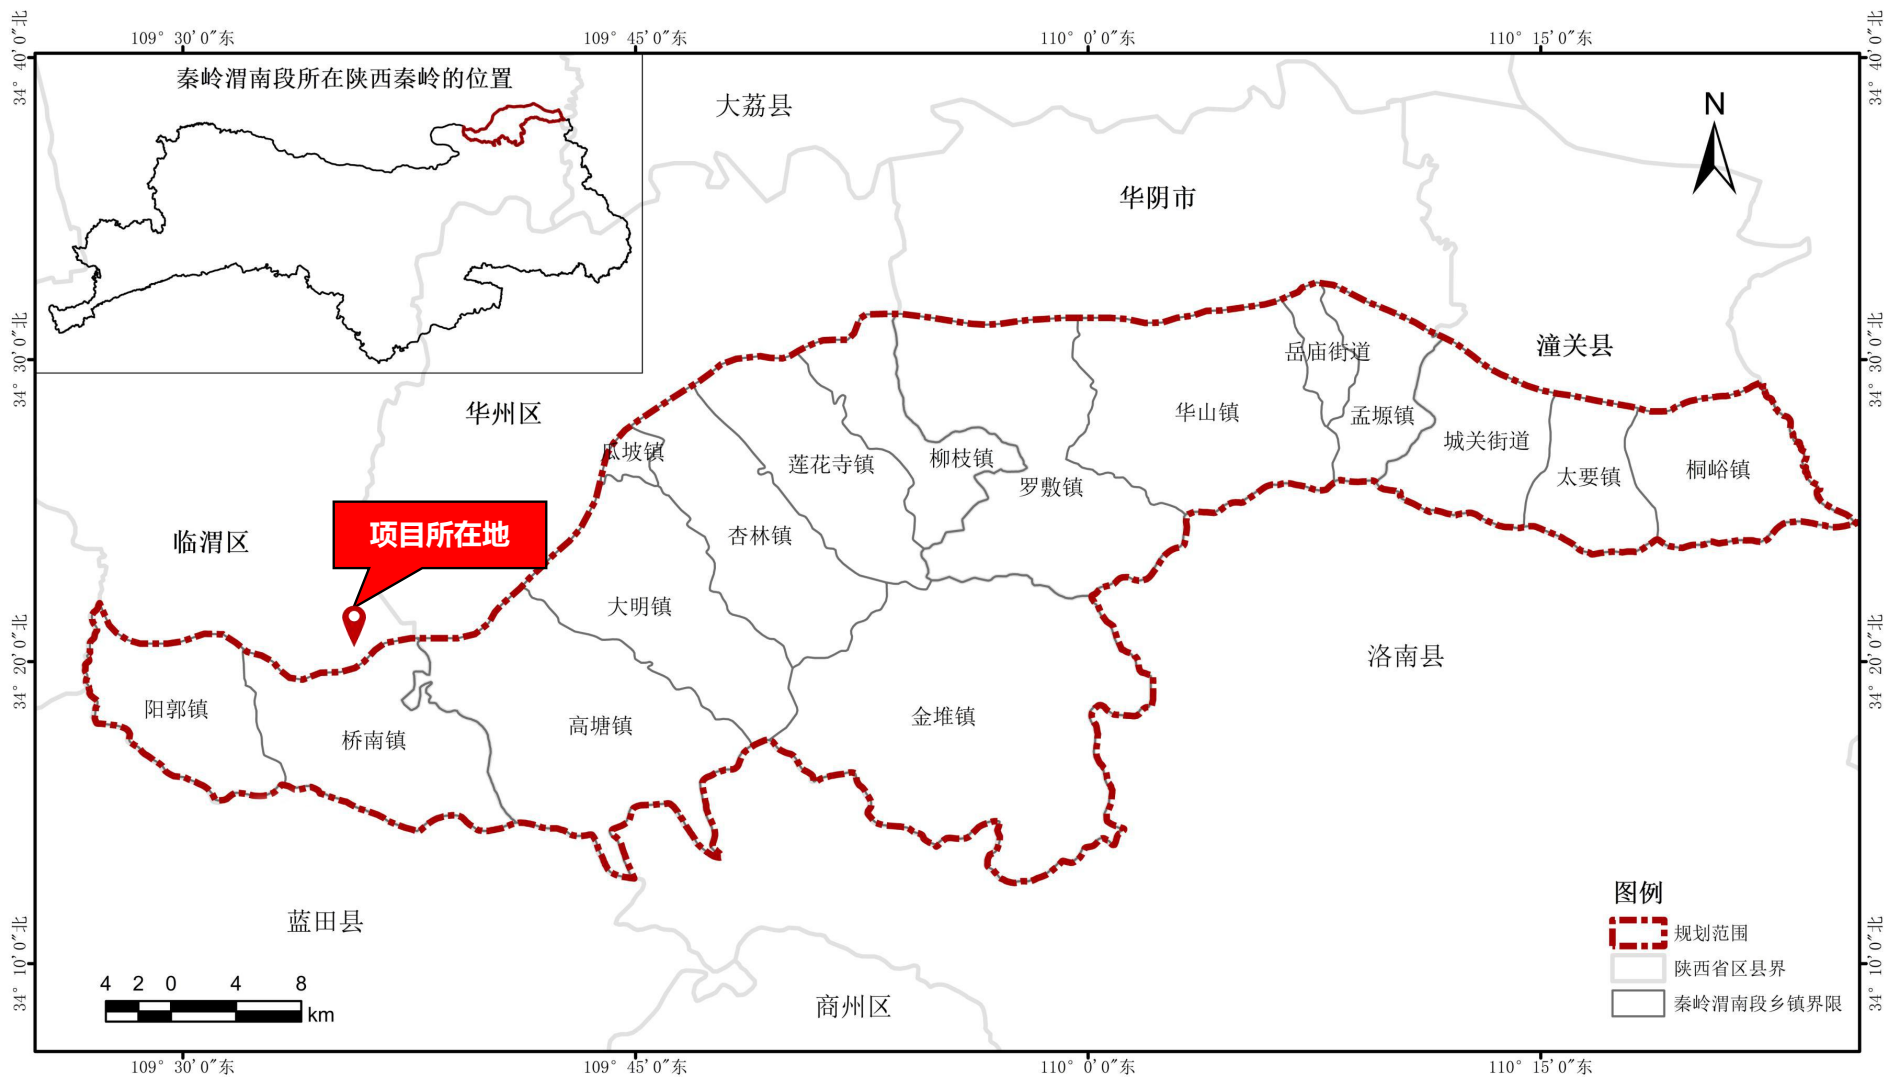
109° 30′0″东 109° 45′0″东 110° 0′0″东 110° 15′0″东

34° 40′0″北 34° 30′0″北 34° 20′0″北 34° 10′0″北

秦岭渭南段所在陕西秦岭的位置

N

大荔县

华阴市

潼关县

华州区

临渭区

岳庙街道

华山镇

孟塬镇

城关街道

瓜坡镇

莲花寺镇

柳枝镇

罗敷镇

太要镇

桐峪镇

项目所在地

杏林镇

大明镇

洛南县

阳郭镇

桥南镇

高塘镇

金堆镇

蓝田县

商州区

4 2 0 4 8
km

图例
规划范围
陕西省区县界
秦岭渭南段乡镇界限

109° 30′0″东 109° 45′0″东 110° 0′0″东 110° 15′0″东